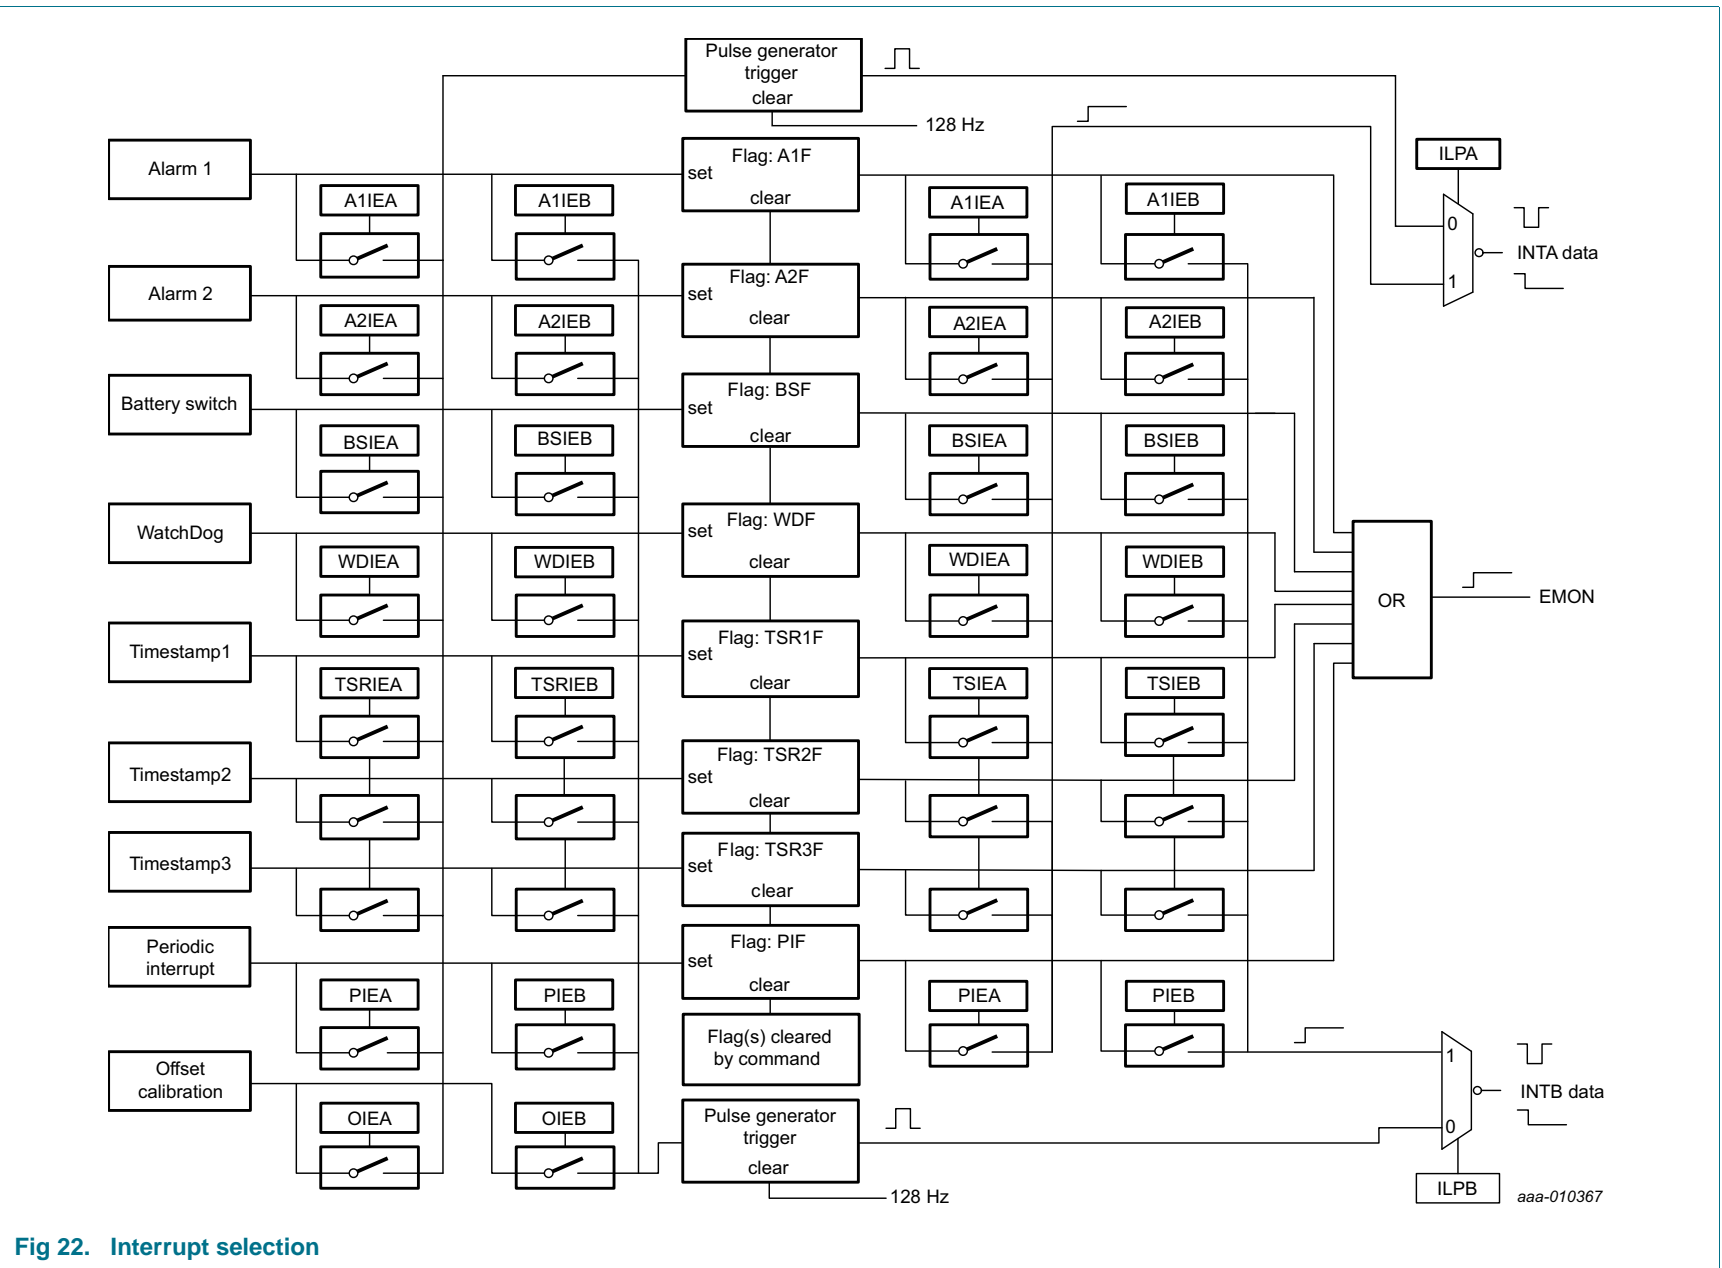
Pulse generator trigger clear

128 Hz

ILPA

Alarm 1

Flag: A1F
set
clear

A1IEA A1IEB A1IEA A1IEB

0

INTA data

1

Alarm 2

Flag: A2F
set
clear

A2IEA A2IEB A2IEA A2IEB

Battery switch

Flag: BSF
set
clear

BSIEA BSIEB BSIEA BSIEB

WatchDog

Flag: WDF
set
clear

WDIEA WDIEB WDIEA WDIEB

OR

EMON

Timestamp1

Flag: TSR1F
set
clear

TSRIEA TSRIEB TSIEA TSIEB

Timestamp2

Flag: TSR2F
set
clear

Timestamp3

Flag: TSR3F
set
clear

Periodic interrupt

Flag: PIF
set
clear

PIEA PIEB PIEA PIEB

Flag(s) cleared by command

1

INTB data

Offset calibration

OIEA OIEB

Pulse generator trigger clear

0

128 Hz

ILPB

aaa-010367

Fig 22. Interrupt selection